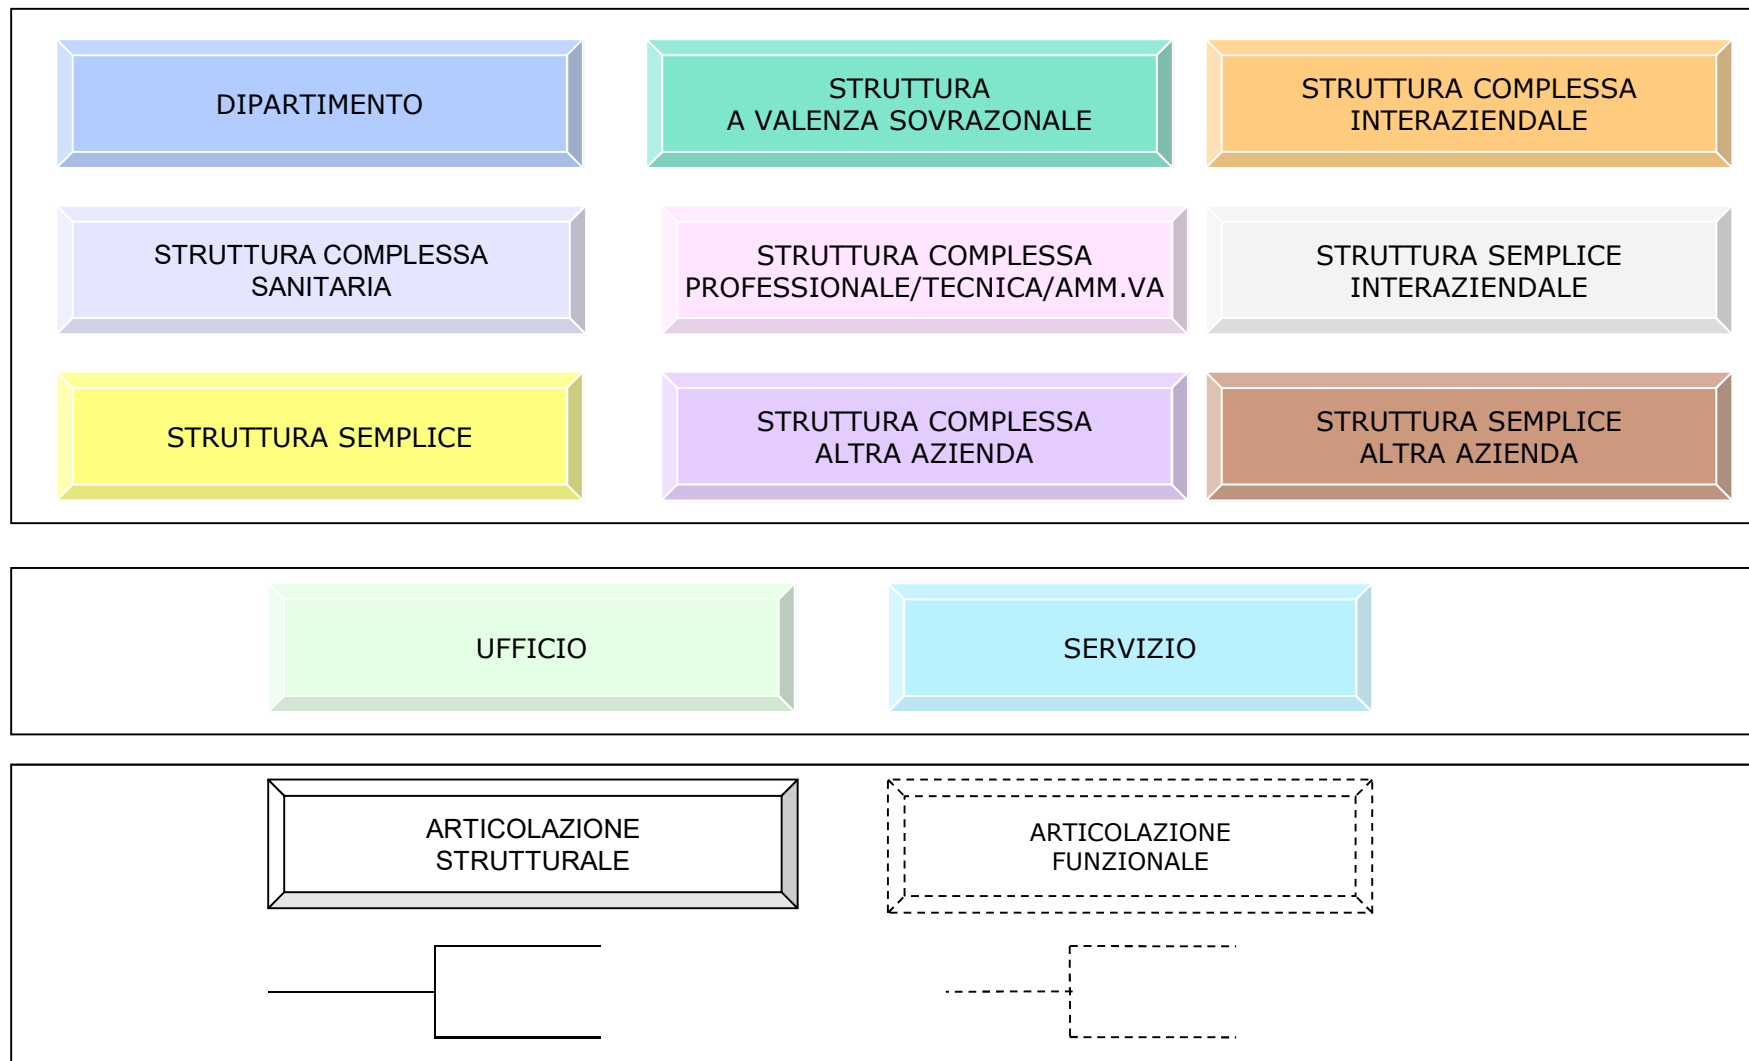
DIPARTIMENTO

STRUTTURA
A VALENZA SOVRAZONALE

STRUTTURA COMPLESSA
INTERAZIENDALE

STRUTTURA COMPLESSA
SANITARIA

STRUTTURA COMPLESSA
PROFESSIONALE/TECNICA/AMM.VA

STRUTTURA SEMPLICE
INTERAZIENDALE

STRUTTURA SEMPLICE

STRUTTURA COMPLESSA
ALTRA AZIENDA

STRUTTURA SEMPLICE
ALTRA AZIENDA

UFFICIO

SERVIZIO

ARTICOLAZIONE
STRUTTURALE

ARTICOLAZIONE
FUNZIONALE